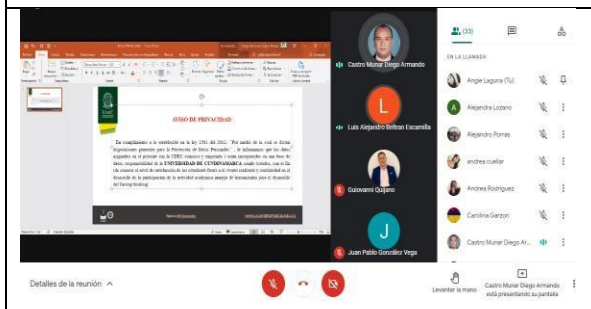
AVISO DE PRIVACIDAD

En cumplimiento a lo establecido en la ley 1581 del 2012, "Por medio de la cual se dictan disposiciones generales para la Protección de Datos Personales", le informamos que los datos asignados en el presente son de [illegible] y serán incorporados en una base de datos responsabilidad de la UNIVERSIDAD DE CUNDINAMARCA siendo tratados, con el fin de conocer el nivel de satisfacción de los estudiantes frente a el evento realizado y continuidad en el desarrollo de la participación de la actividad académica manejo de herramientas para el desarrollo del Design thinking.

Castro Munar Diego Armando

L

Luis Alejandro Beltran Escamilla

Guiovanni Quijano

J

Juan Pablo González Vega

(33)

EN LA LLAMADA

Angie Laguna (Tú)

A

Alejandra Lozano

Alejandro Porras

andrea cuellar

Andrea Rodriguez

Carolina Garzon

Castro Munar Diego Ar...

Detalles de la reunión ^

Levantar la mano

Castro Munar Diego Armando está presentando su pantalla